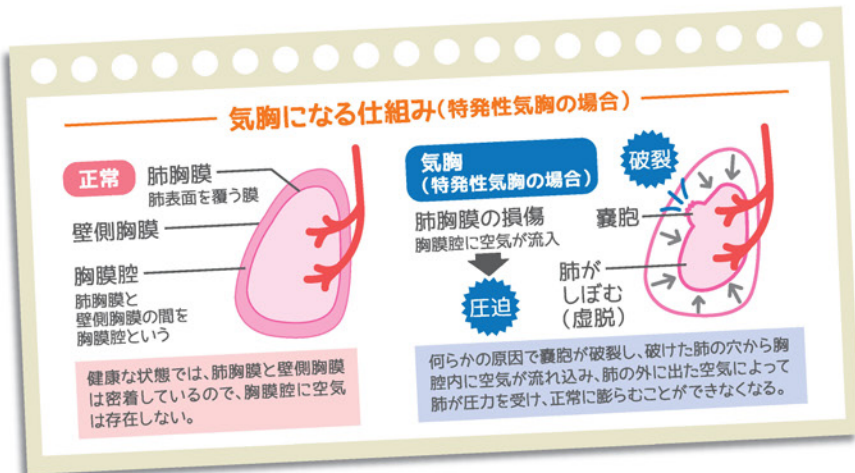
気胸になる仕組み（特発性気胸の場合）

正常

肺胸膜
肺表面を覆う膜

壁側胸膜

胸膜腔
肺胸膜と壁側胸膜の間を胸膜腔という

健康な状態では、肺胸膜と壁側胸膜は密着しているので、胸膜腔に空気は存在しない。

気胸
（特発性気胸の場合）

肺胸膜の損傷
胸膜腔に空気が流入

圧迫

破裂

嚢胞

肺がしぼむ（虚脱）

何らかの原因で嚢胞が破裂し、破けた肺の穴から胸腔内に空気が流れ込み、肺の外に出た空気によって肺が圧力を受け、正常に膨らむことができなくなる。